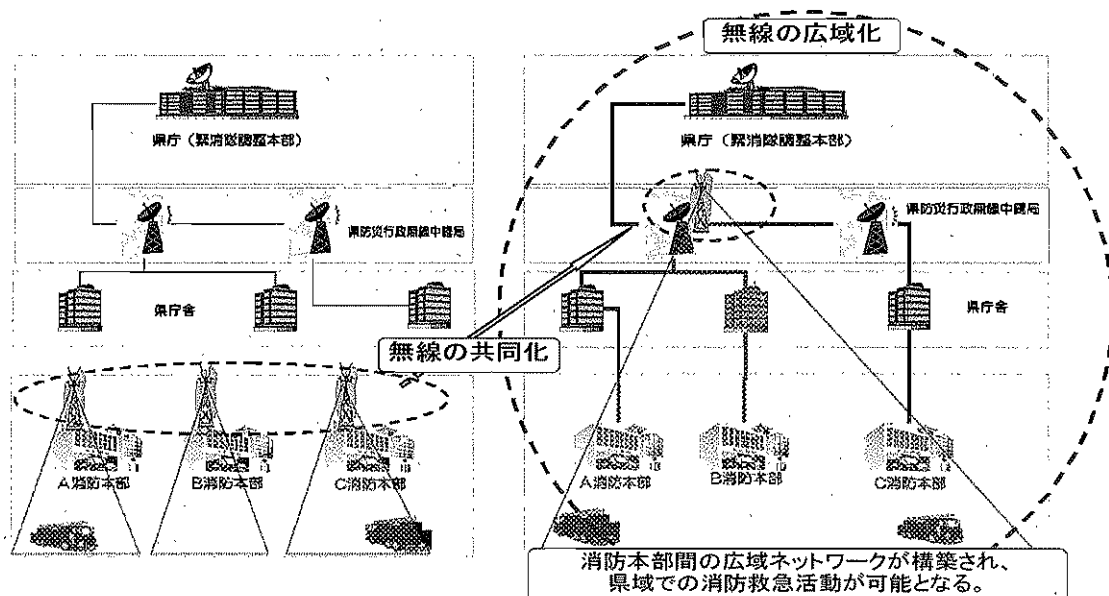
無線の広域化

県庁（緊消隊調整本部）

県防災行政無線中継局

県庁舎

A消防本部

B消防本部

C消防本部

県庁（緊消隊調整本部）

県防災行政無線中継局

県庁舎

無線の共同化

A消防本部

B消防本部

C消防本部

消防本部間の広域ネットワークが構築され、県域での消防救急活動が可能となる。